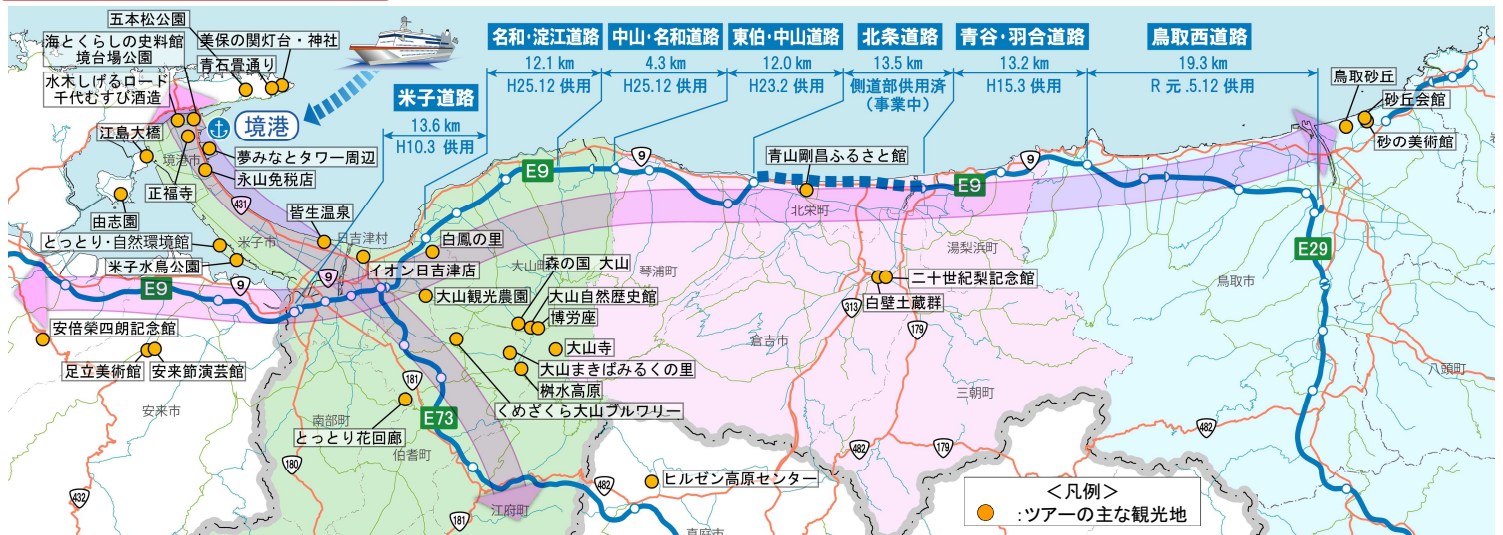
名和・淀江道路
12.1 km
H25.12 供用

中山・名和道路
4.3 km
H25.12 供用

東伯・中山道路
12.0 km
H23.2 供用

北条道路
13.5 km
側道部供用済
（事業中）

青谷・羽合道路
13.2 km
H15.3 供用

鳥取西道路
19.3 km
R 元 .5.12 供用

米子道路
13.6 km
H10.3 供用

五本松公園
海とくらしの史料館
境台場公園
美保の関灯台・神社
青石畳通り
水木しげるロード
千代むすび酒造
境港
江島大橋
夢みなとタワー周辺
境港市
永山免税店
正福寺
由志園
431
皆生温泉
日吉津村
白鳳の里
とっとり・自然環境館
米子市
米子水鳥公園
イオン日吉津店
9
9
E9
E9
E9
9
9
大山町
森の国 大山
琴浦町
青山剛昌ふるさと館
北栄町
湯梨浜町
二十世紀梨記念館
白壁土蔵群
313
179
大山観光農園
大山自然歴史館
博労座
大山寺
大山まきばみるくの里
桝水高原
くめざくら大山ブルワリー
安倍榮四朗記念館
足立美術館
安来節演芸館
安来市
181
E73
南部町
とっとり花回廊
伯耆町
180
432
482
ヒルゼン高原センター
181
江府町
真庭市
倉吉市
三朝町
482
179
鳥取砂丘
砂丘会館
砂の美術館
E29
鳥取市
八頭町
482
＜凡例＞
:ツアーの主な観光地